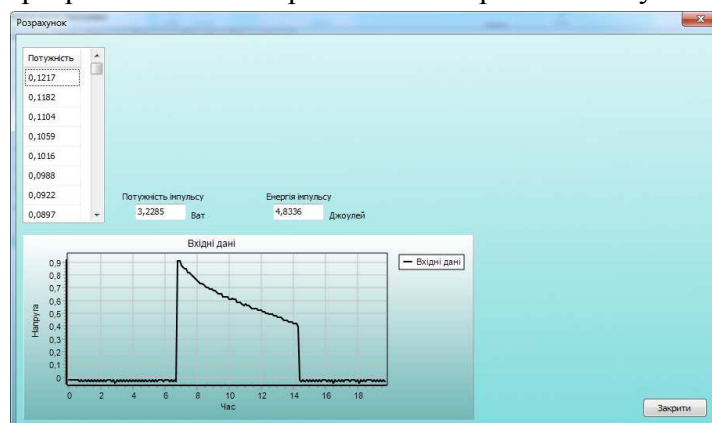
Розрахунок

| Потужність |
|---|
| 0,1217 |
| 0,1182 |
| 0,1104 |
| 0,1059 |
| 0,1016 |
| 0,0988 |
| 0,0922 |
| 0,0897 |

Потужність імпульсу
3,2285 Ват

Енергія імпульсу
4,8336 Джоулей

Вхідні дані

Вхідні дані

Напруга

0,9
0,8
0,7
0,6
0,5
0,4
0,3
0,2
0,1
0

0 2 4 6 8 10 12 14 16 18

Час

Закрити